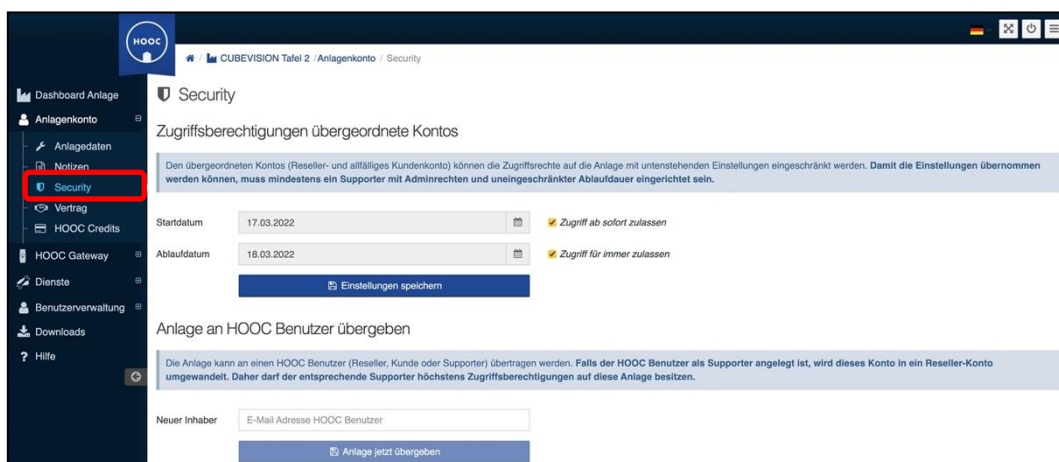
HOOC

CUBEVISION Tafel 2 / Anlagenkonto / Security

Dashboard Anlage
Anlagenkonto
Anlagedaten
Notizen
Security
Vertrag
HOOC Credits
HOOC Gateway
Dienste
Benutzerverwaltung
Downloads
Hilfe

Security

Zugriffsberechtigungen übergeordnete Kontos

Den übergeordneten Kontos (Reseller- und allfälliges Kundenkonto) können die Zugriffsrechte auf die Anlage mit untenstehenden Einstellungen eingeschränkt werden. Damit die Einstellungen übernommen werden können, muss mindestens ein Supporter mit Adminrechten und uneingeschränkter Ablaufdauer eingerichtet sein.

Startdatum 17.03.2022 Zugriff ab sofort zulassen

Ablaufdatum 18.03.2022 Zugriff für immer zulassen

Einstellungen speichern

Anlage an HOOC Benutzer übergeben

Die Anlage kann an einen HOOC Benutzer (Reseller, Kunde oder Supporter) übertragen werden. Falls der HOOC Benutzer als Supporter angelegt ist, wird dieses Konto in ein Reseller-Konto umgewandelt. Daher darf der entsprechende Supporter höchstens Zugriffsberechtigungen auf diese Anlage besitzen.

Neuer Inhaber E-Mail Adresse HOOC Benutzer

Anlage jetzt übergeben